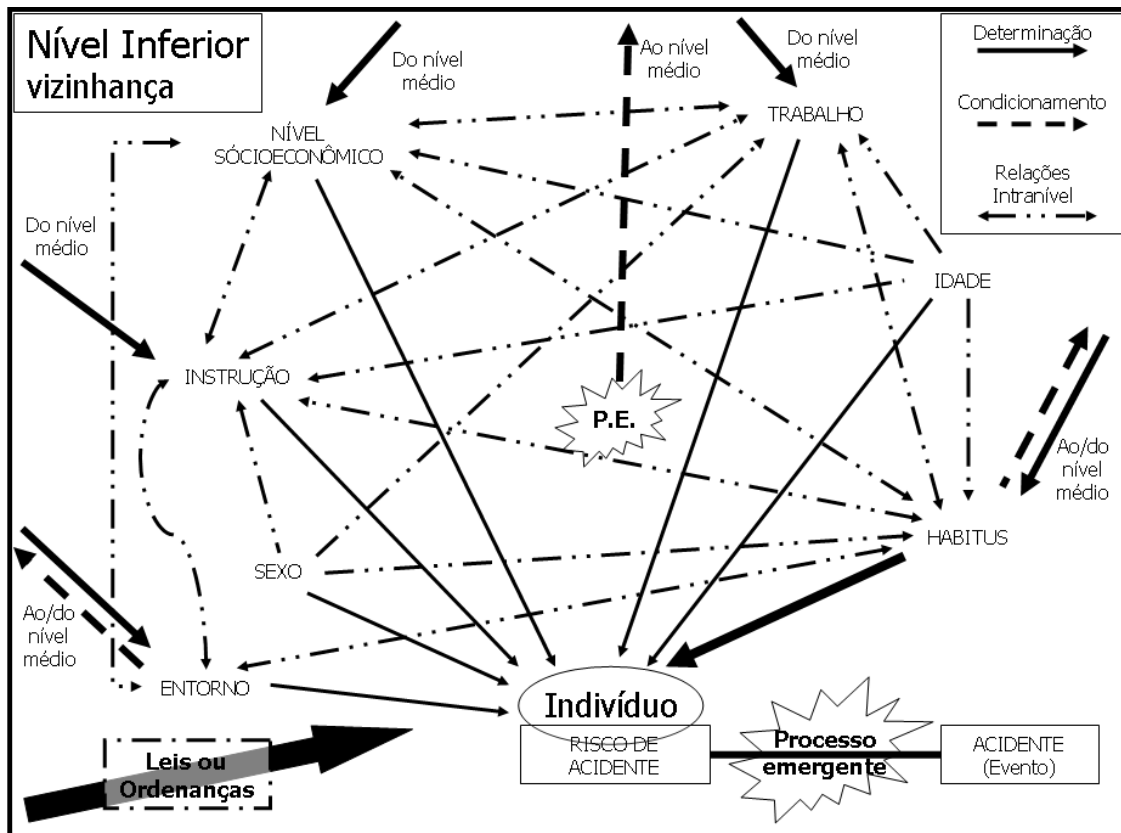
Nível Inferior
vizinhança

Do nível médio

Ao nível médio

Do nível médio

Determinação

Condicionamento

Relações Intranível

NÍVEL SÓCIOECONÔMICO

TRABALHO

Do nível médio

IDADE

INSTRUÇÃO

P.E.

Ao/do nível médio

SEXO

HABITUS

Ao/do nível médio

ENTORNO

Indivíduo

RISCO DE ACIDENTE

Processo emergente

ACIDENTE (Evento)

Leis ou Ordenanças